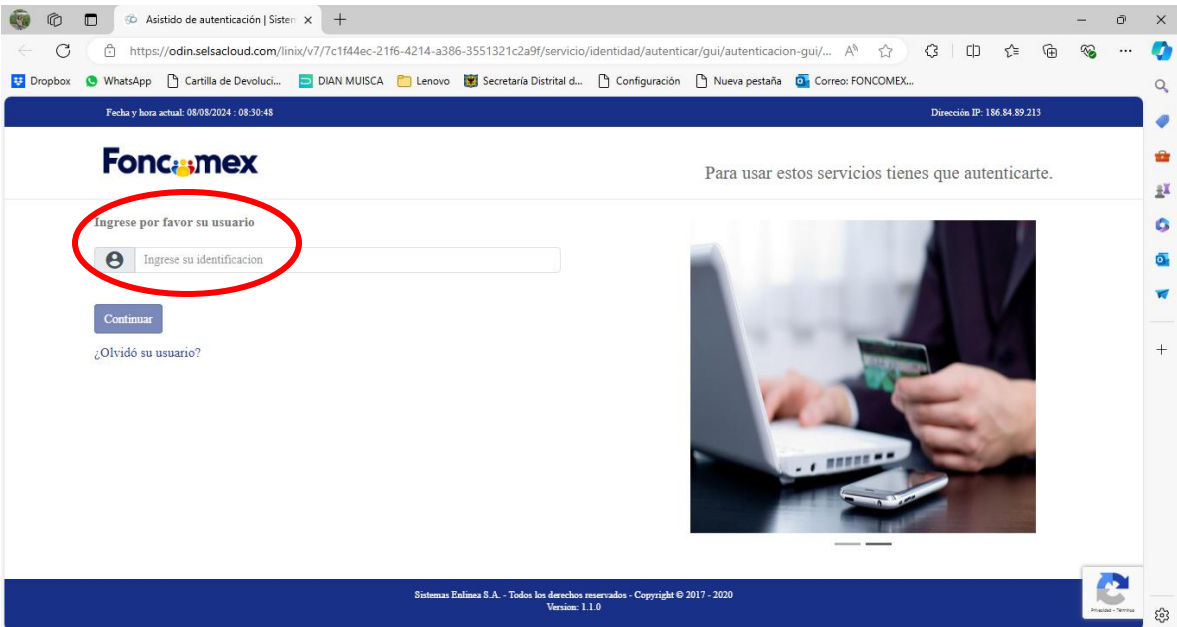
Asistido de autenticación | Sisten ×

https://odin.selsacloud.com/linix/v7/7c1f44ec-21f6-4214-a386-3551321c2a9f/servicio/identidad/autenticar/gui/autenticacion-gui/...

Dropbox WhatsApp Cartilla de Devoluci... DIAN MUISCA Lenovo Secretaría Distrital d... Configuración Nueva pestaña Correo: FONCOMEX...

Fecha y hora actual: 08/08/2024 : 08:30:48

Dirección IP: 186.84.89.213

Foncomex

Para usar estos servicios tienes que autenticarte.

Ingrese por favor su usuario

Ingrese su identificacion

Continuar

¿Olvidó su usuario?

Sistemas Enlinea S.A. - Todos los derechos reservados - Copyright © 2017 - 2020
Version: 1.1.0

Privacidad - Términos